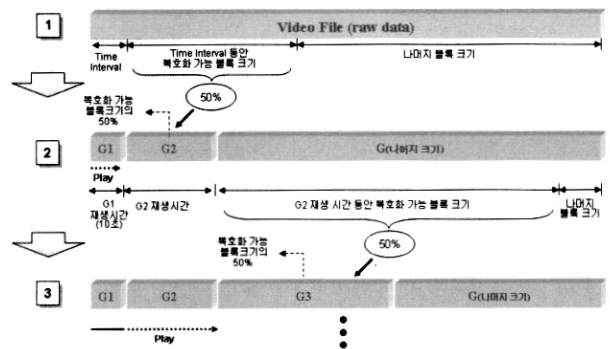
1

Video File (raw data)

Time Interval

Time Interval 동안 복호화 가능 블록 크기

나머지 블록 크기

50%

복호화 가능 블록크기의 50%

2

G1

G2

G(나머지 크기)

Play

G1 재생시간 (10초)

G2 재생시간

G2 재생 시간 동안 복호화 가능 블록 크기

나머지 블록 크기

50%

복호화 가능 블록크기의 50%

3

G1

G2

G3

G(나머지 크기)

Play